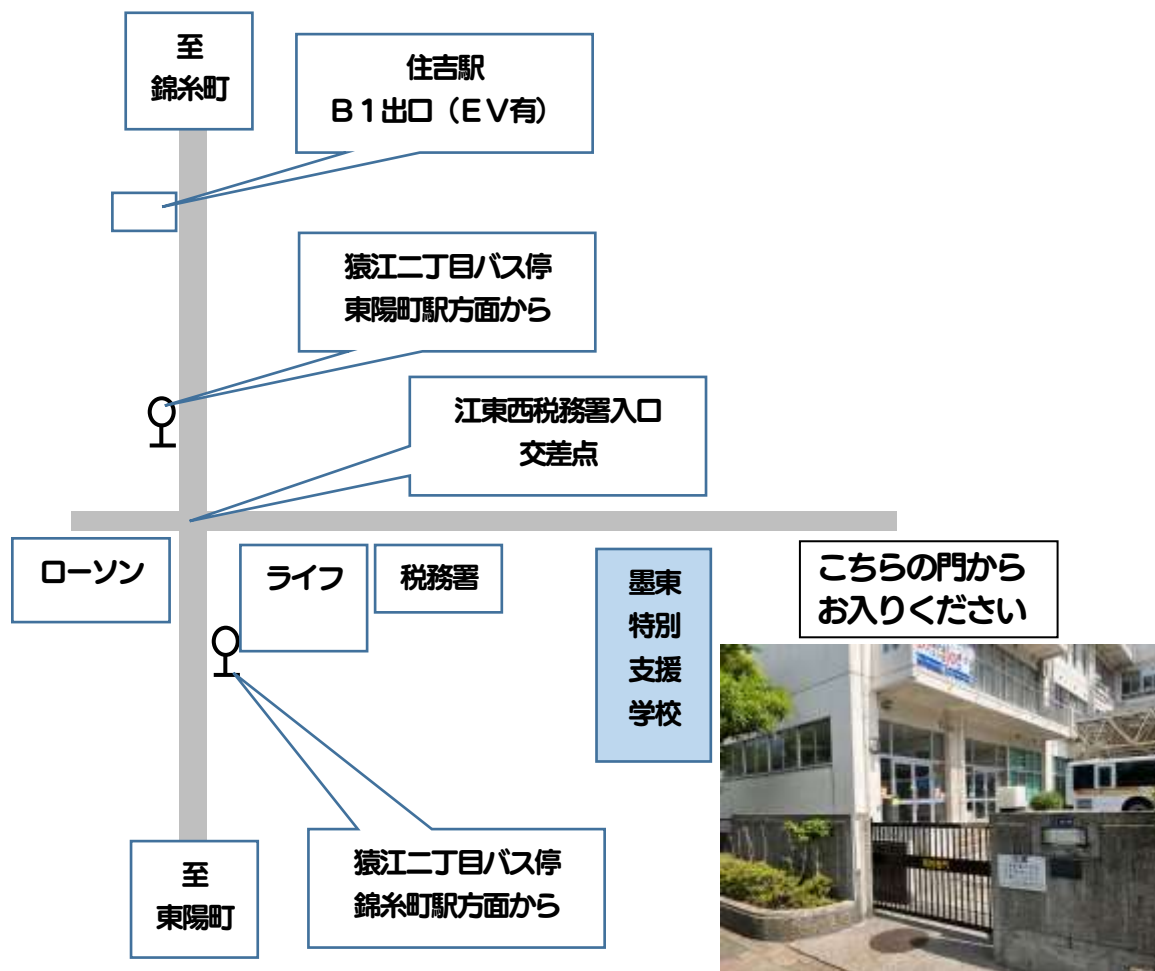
至
錦糸町

住吉駅
B１出口（EV有）

猿江二丁目バス停
東陽町駅方面から

江東西税務署入口
交差点

ローソン

ライフ

税務署

墨東
特別
支援
学校

こちらの門から
お入りください

猿江二丁目バス停
錦糸町駅方面から

至
東陽町